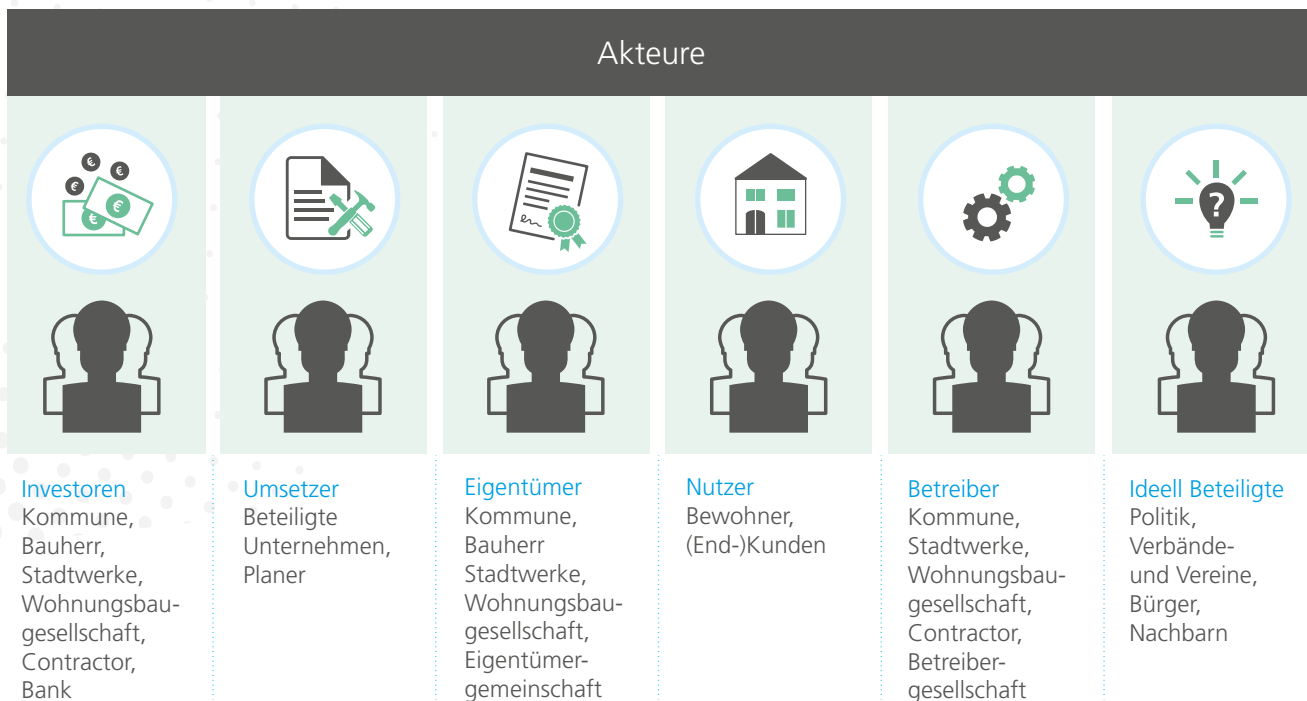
Akteure

€ € € € €

Investoren
Kommune, Bauherr, Stadtwerke, Wohnungsbaugesellschaft, Contractor, Bank

Umsetzer
Beteiligte Unternehmen, Planer

Eigentümer
Kommune, Bauherr Stadtwerke, Wohnungsbaugesellschaft, Eigentümergemeinschaft

Nutzer
Bewohner, (End-)Kunden

Betreiber
Kommune, Stadtwerke, Wohnungsbaugesellschaft, Contractor, Betreibergesellschaft

Ideell Beteiligte
Politik, Verbände- und Vereine, Bürger, Nachbarn